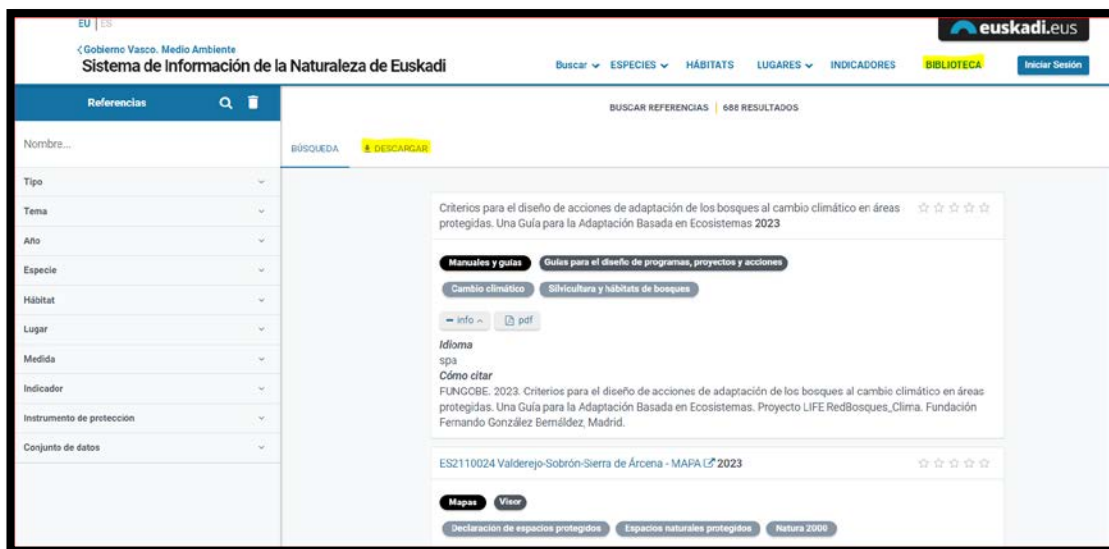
EU | ES

euskadi.eus

‹Gobierno Vasco. Medio Ambiente
Sistema de Información de la Naturaleza de Euskadi

Buscar ⌄ ESPECIES ⌄ HÁBITATS LUGARES ⌄ INDICADORES BIBLIOTECA Iniciar Sesión

Referencias

Nombre...

Tipo
Tema
Año
Especie
Hábitat
Lugar
Medida
Indicador
Instrumento de protección
Conjunto de datos

BUSCAR REFERENCIAS | 688 RESULTADOS

BÚSQUEDA ⬇ DESCARGAR

Criterios para el diseño de acciones de adaptación de los bosques al cambio climático en áreas protegidas. Una Guía para la Adaptación Basada en Ecosistemas 2023

Manuales y guías | Guías para el diseño de programas, proyectos y acciones

Cambio climático | Silvicultura y hábitats de bosques

− info ^ | pdf

Idioma
spa
Cómo citar
FUNGOBE. 2023. Criterios para el diseño de acciones de adaptación de los bosques al cambio climático en áreas protegidas. Una Guía para la Adaptación Basada en Ecosistemas. Proyecto LIFE RedBosques_Clima. Fundación Fernando González Bernáldez, Madrid.

ES2110024 Valderejo-Sobrón-Sierra de Árcena - MAPA 2023

Mapas | Visor

Declaración de espacios protegidos | Espacios naturales protegidos | Natura 2000